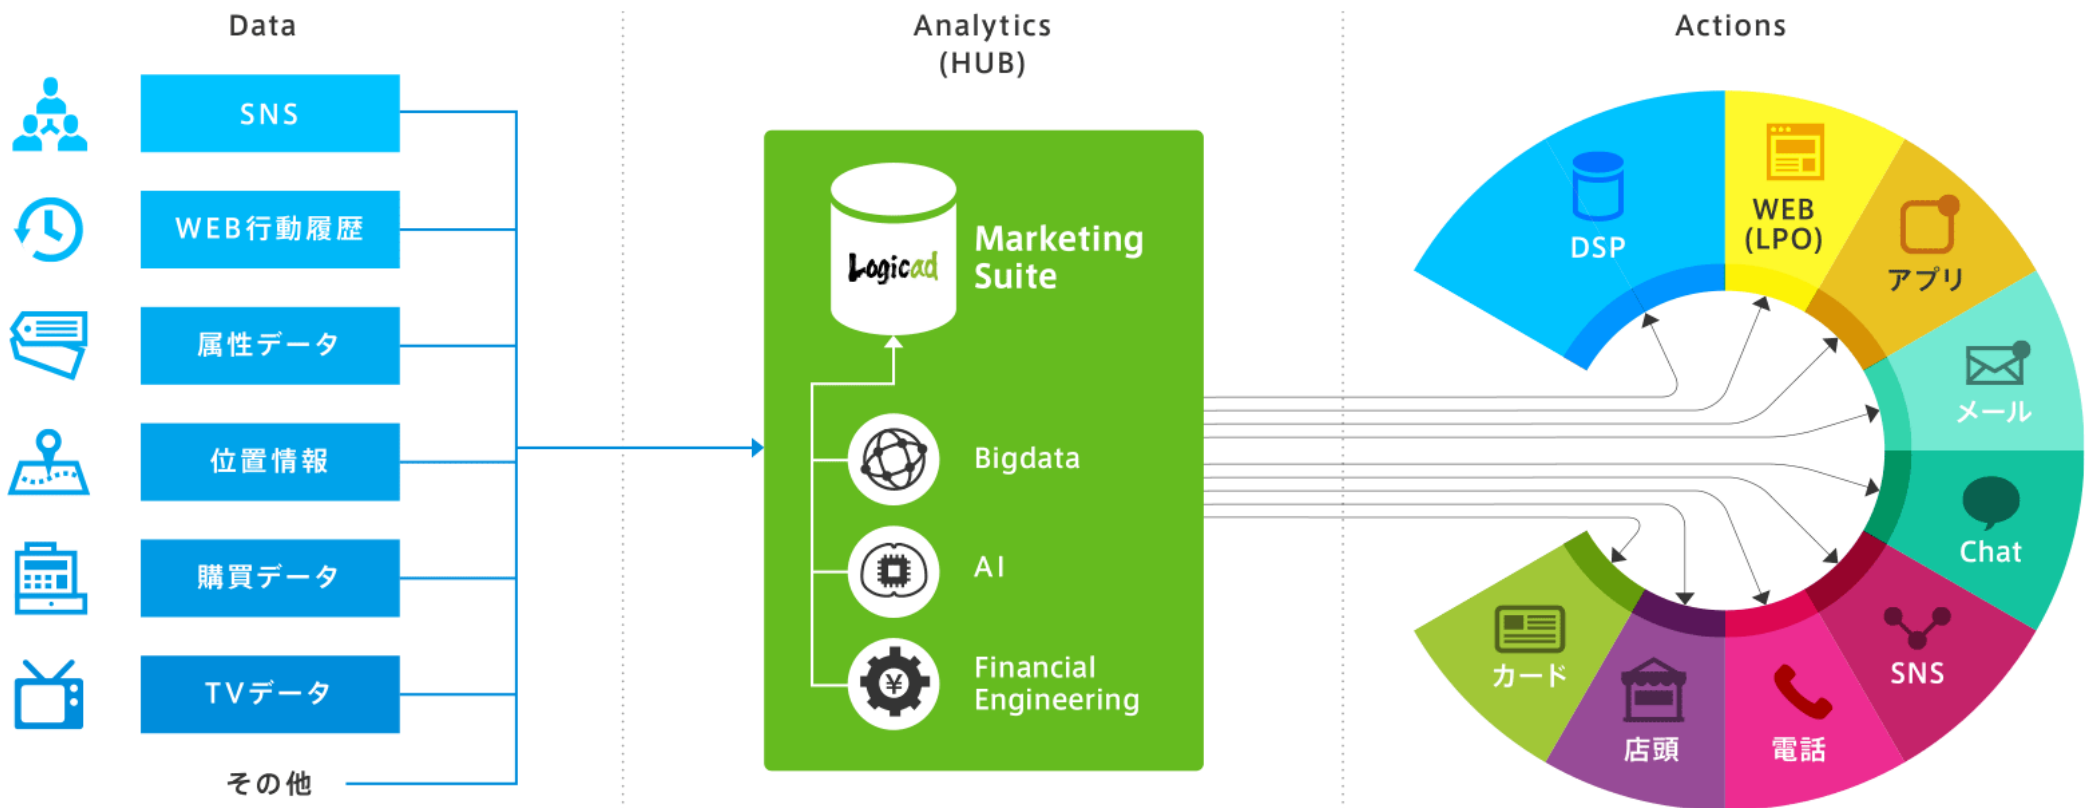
Data

SNS

WEB行動履歴

属性データ

位置情報

購買データ

TVデータ

その他

Analytics
(HUB)

Logicad

Marketing Suite

Bigdata

AI

Financial Engineering

Actions

DSP

WEB
(LPO)

アプリ

メール

Chat

SNS

電話

店頭

カード